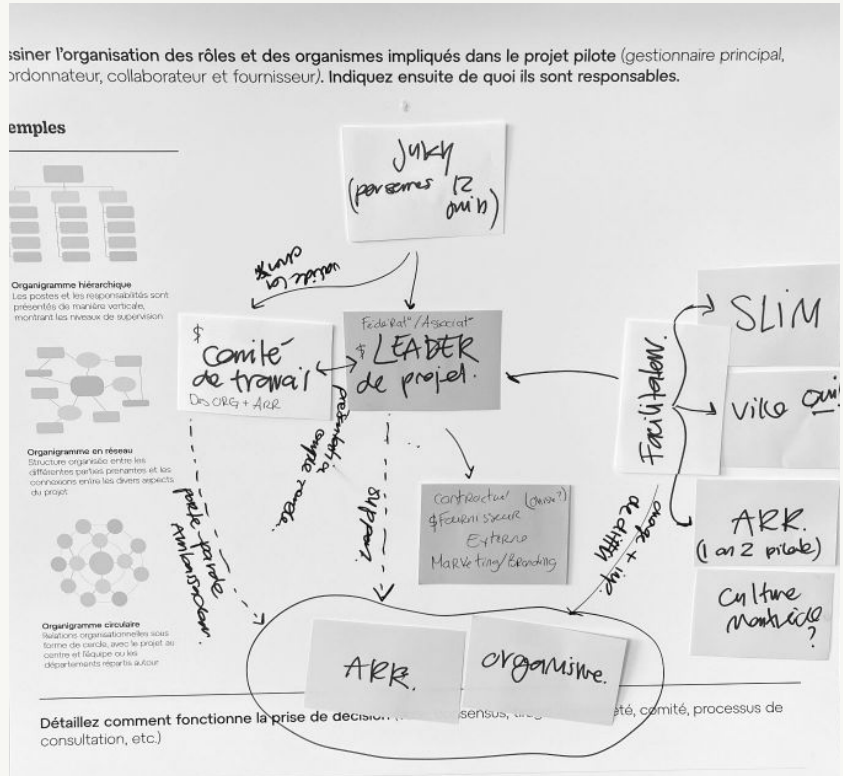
ssiner l'organisation des rôles et des organismes impliqués dans le projet pilote (gestionnaire principal, ordonnateur, collaborateur et fournisseur). Indiquez ensuite de quoi ils sont responsables.

emples

Organigramme hiérarchique
Les postes et les responsabilités sont présentés de manière verticale, montrant les niveaux de supervision

Organigramme en réseau
Structure organisée entre les différentes parties prenantes et les connexions entre les divers aspects du projet

Organigramme circulaire
Relations organisationnelles sous forme de cercle, avec le projet au centre et l'équipe ou les départements répartis autour

JURY
(personnes 12 juin)

valide les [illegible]

$ Comité de travail
Des ORG + ARR

Fédérat° / Associat°
$ LEADER de projet.

Facilitateur.

SLIM

Ville oui

ARR.
(1 an 2 pilote)

Culture Montréal?

Contracteur (ou?)
$ FOURNISSEUR
Externe
Marketing/Branding

prise parole Ambassadeur

présenter rendre compte

support

accomp. + insp.
de différe

ARR.

organisme.

Détaillez comment fonctionne la prise de décision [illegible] consensus, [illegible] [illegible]té, comité, processus de consultation, etc.)